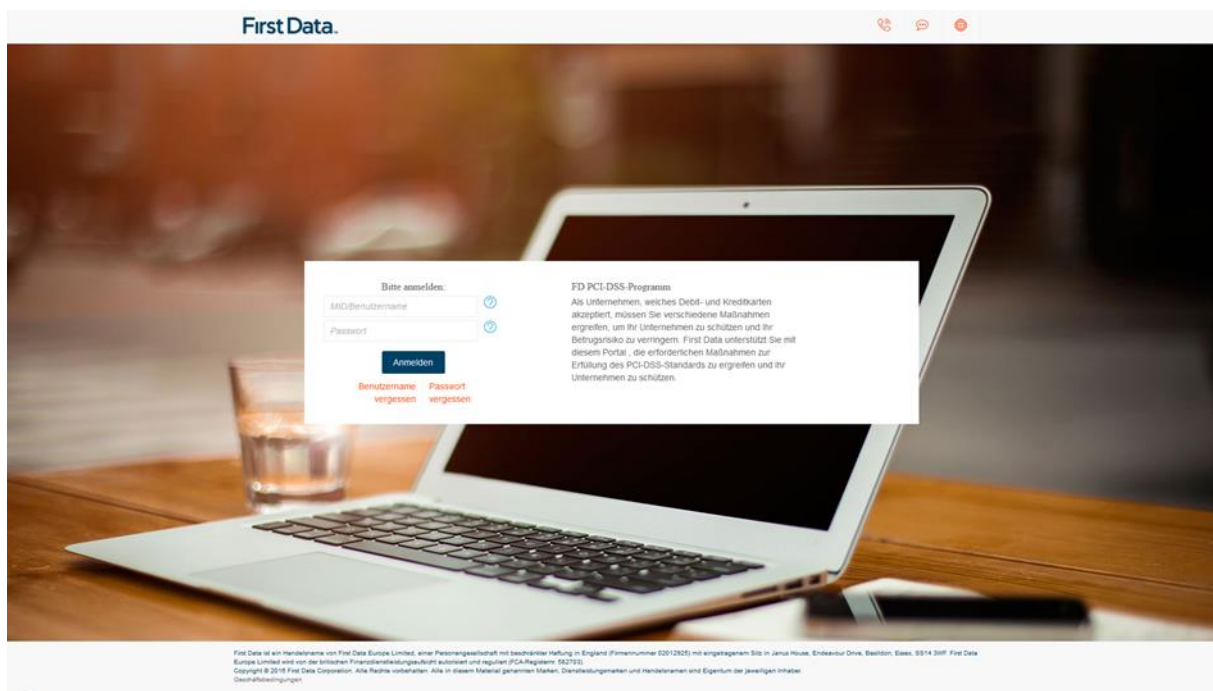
First Data.

Bitte anmelden:

MID/Benutzername

Passwort

Anmelden

Benutzername vergessen

Passwort vergessen

FD PCI-DSS-Programm

Als Unternehmen, welches Debit- und Kreditkarten akzeptiert, müssen Sie verschiedene Maßnahmen ergreifen, um Ihr Unternehmen zu schützen und Ihr Betrugsrisiko zu verringern. First Data unterstützt Sie mit diesem Portal , die erforderlichen Maßnahmen zur Erfüllung des PCI-DSS-Standards zu ergreifen und Ihr Unternehmen zu schützen.

First Data ist ein Handelsname von First Data Europe Limited, einer Personengesellschaft mit beschränkter Haftung in England (Firmennummer 02012925) mit eingetragenem Sitz in Janus House, Endeavour Drive, Basildon, Essex, SS14 3WF. First Data Europe Limited wird von der britischen Finanzdienstleistungsaufsicht autorisiert und reguliert (FCA-Registernr. 582703).
Copyright © 2016 First Data Corporation. Alle Rechte vorbehalten. Alle in diesem Material genannten Marken, Dienstleistungsmarken und Handelsnamen sind Eigentum der jeweiligen Inhaber.
Geschäftsbedingungen